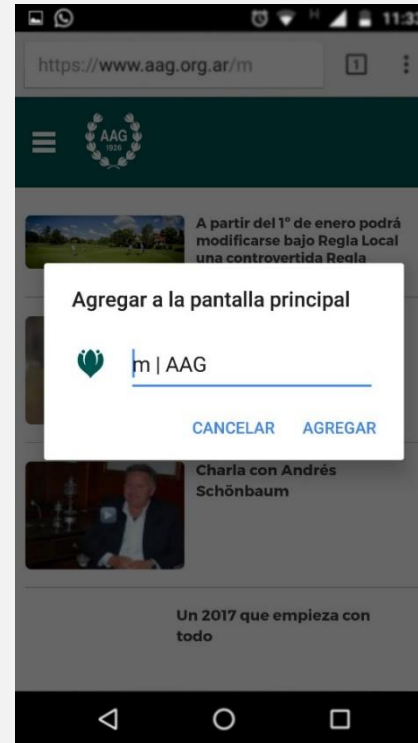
H 11:33

https://www.aag.org.ar/m

1

AAG
1926

A partir del 1° de enero podrá modificarse bajo Regla Local una controvertida Regla

Agregar a la pantalla principal

m | AAG

CANCELAR AGREGAR

Charla con Andrés Schönbaum

Un 2017 que empieza con todo